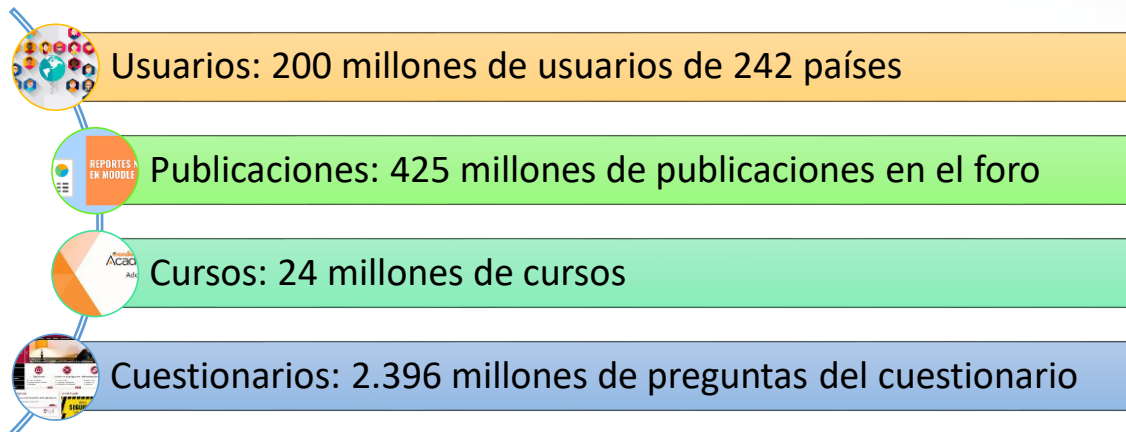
Usuarios: 200 millones de usuarios de 242 países

REPORTES EN MOODLE

Publicaciones: 425 millones de publicaciones en el foro

Acad

Cursos: 24 millones de cursos

Cuestionarios: 2.396 millones de preguntas del cuestionario